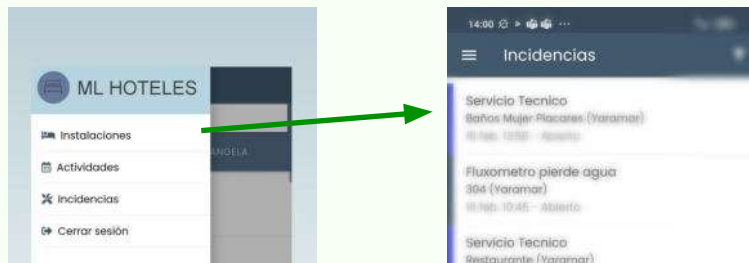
ML HOTELES

Instalaciones

Actividades

Incidencias

Cerrar sesión

ANGELA

14:00

Incidencias

Servicio Tecnico

Baños Mujer Placares (Yaramar)

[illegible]

Fluxometro pierde agua

304 (Yaramar)

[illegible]

Servicio Tecnico

Restaurante (Yaramar)